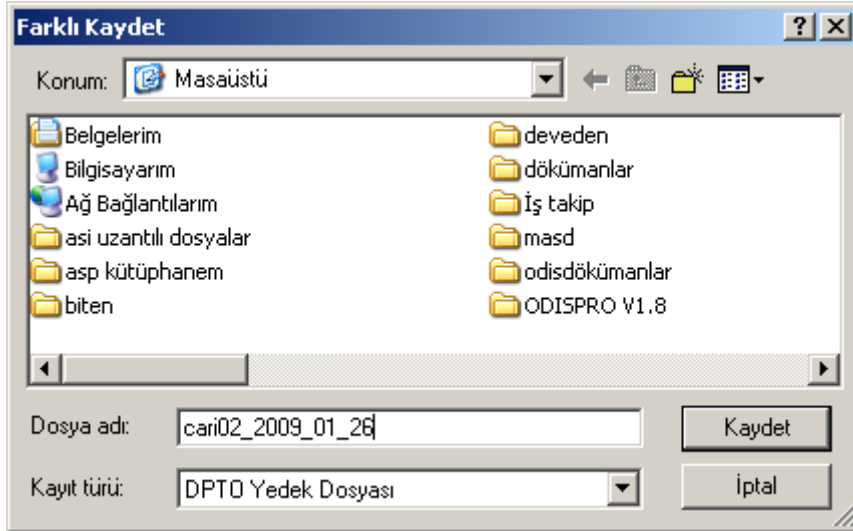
Farklı Kaydet

?

Konum: Masaüstü

Belgelerim
Bilgisayarım
Ağ Bağlantılarım
asi uzantılı dosyalar
asp kütüphanem
biten

deveden
dökümanlar
İş takip
masd
odisdökümanlar
ODISPRO V1.8

Dosya adı: cari02_2009_01_26

Kaydet

Kayıt türü: DPTO Yedek Dosyası

İptal